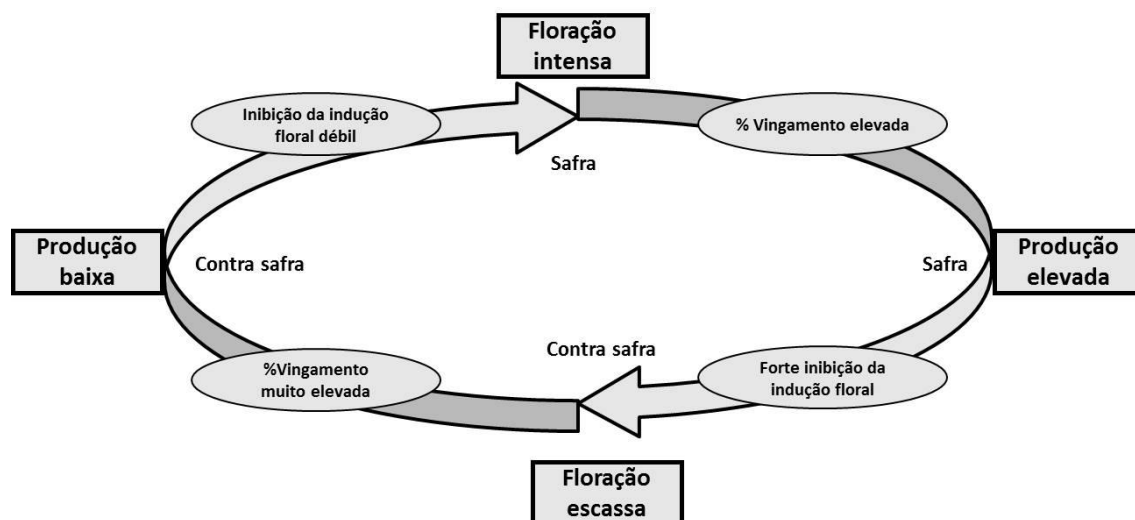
Floração intensa

Inibição da indução floral débil

% Vingamento elevada

Safra

Produção baixa

Contra safra

Safra

Produção elevada

Contra safra

%Vingamento muito elevada

Forte inibição da indução floral

Floração escassa